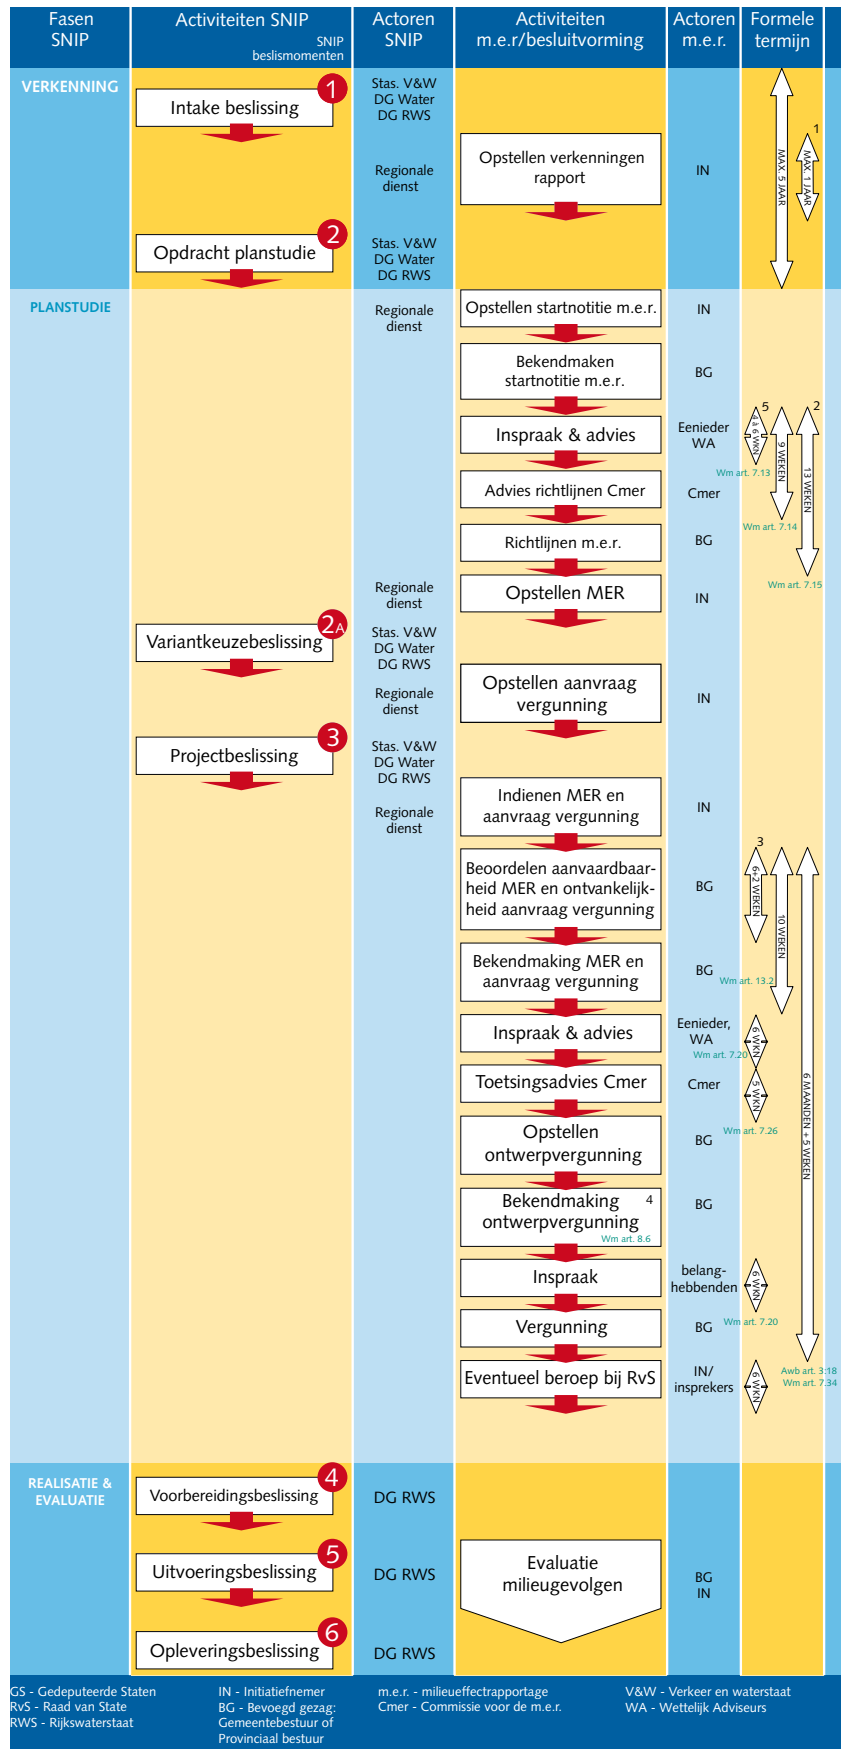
| Fasen SNIP | Activiteiten SNIP (SNIP beslismomenten) | Actoren SNIP | Activiteiten m.e.r./besluitvorming | Actoren m.e.r. | Formele termijn |
|---|---|---|---|---|---|

VERKENNING

1 Intake beslissing
Stas. V&W DG Water DG RWS
Regionale dienst
Opstellen verkenningen rapport
IN
MAX. 5 JAAR
1 MAX. 1 JAAR
2 Opdracht planstudie
Stas. V&W DG Water DG RWS

PLANSTUDIE

Regionale dienst
Opstellen startnotitie m.e.r.
IN
Bekendmaken startnotitie m.e.r.
BG
Inspraak & advies
Eenieder WA
5 4 à 6 WKN
Wm art. 7.13
9 WEKEN
2 13 WEKEN
Advies richtlijnen Cmer
Cmer
Wm art. 7.14
Richtlijnen m.e.r.
BG
Regionale dienst
Opstellen MER
IN
Wm art. 7.15
2A Variantkeuzebeslissing
Stas. V&W DG Water DG RWS
Regionale dienst
Opstellen aanvraag vergunning
IN
3 Projectbeslissing
Stas. V&W DG Water DG RWS
Regionale dienst
Indienen MER en aanvraag vergunning
IN
Beoordelen aanvaardbaarheid MER en ontvankelijkheid aanvraag vergunning
BG
3 6+2 WEKEN
10 WEKEN
Bekendmaking MER en aanvraag vergunning
BG
Wm art. 13.2
Inspraak & advies
Eenieder, WA
Wm art. 7.20
6 WKN
Toetsingsadvies Cmer
Cmer
5 WKN
Wm art. 7.26
6 MAANDEN + 5 WEKEN
Opstellen ontwerpvergunning
BG
Bekendmaking ontwerpvergunning 4
Wm art. 8.6
BG
Inspraak
belanghebbenden
6 WKN
Vergunning
BG
Wm art. 7.20
Eventueel beroep bij RvS
IN/ insprekers
6 WKN
Awb art. 3:18
Wm art. 7.34

REALISATIE & EVALUATIE

4 Voorbereidingsbeslissing
DG RWS
5 Uitvoeringsbeslissing
DG RWS
Evaluatie milieugevolgen
BG IN
6 Opleveringsbeslissing
DG RWS

GS - Gedeputeerde Staten
RvS - Raad van State
RWS - Rijkswaterstaat
IN - Initiatiefnemer
BG - Bevoegd gezag: Gemeentebestuur of Provinciaal bestuur
m.e.r. - milieueffectrapportage
Cmer - Commissie voor de m.e.r.
V&W - Verkeer en waterstaat
WA - Wettelijk Adviseurs